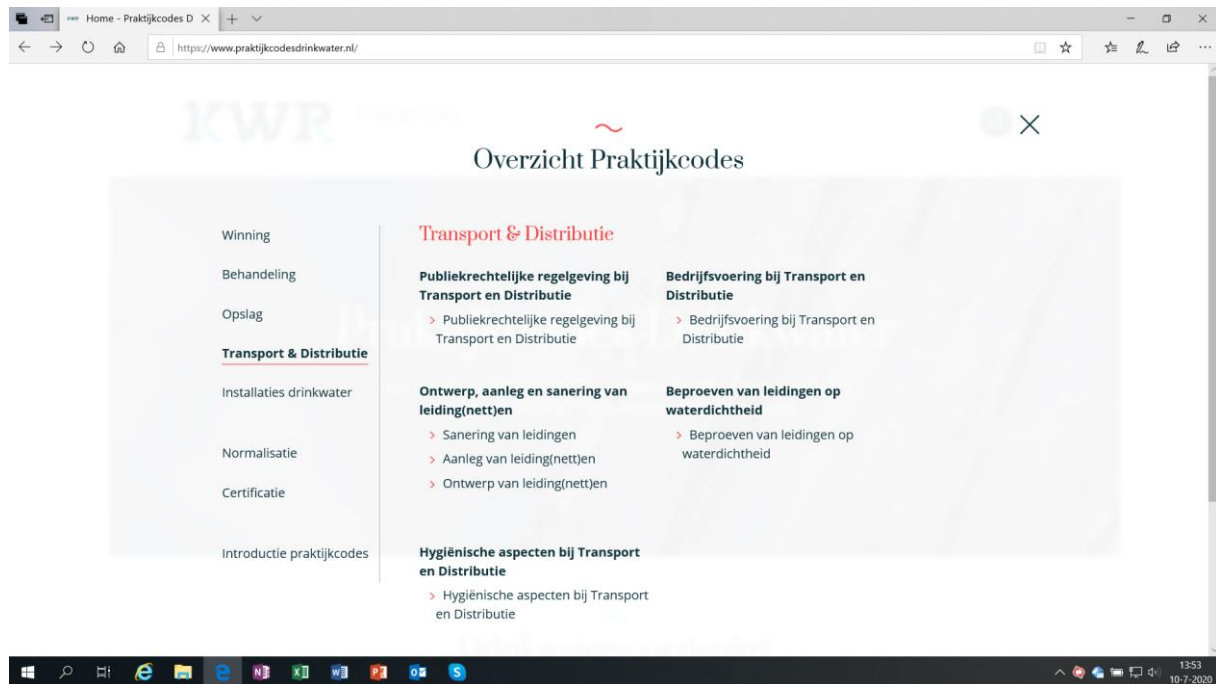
Home - Praktijkcodes D ×

https://www.praktijkcodesdrinkwater.nl/

Overzicht Praktijkcodes

×

Winning

Behandeling

Opslag

Transport & Distributie

Installaties drinkwater

Normalisatie

Certificatie

Introductie praktijkcodes

Transport & Distributie

Publiekrechtelijke regelgeving bij Transport en Distributie

> Publiekrechtelijke regelgeving bij Transport en Distributie

Bedrijfsvoering bij Transport en Distributie

> Bedrijfsvoering bij Transport en Distributie

Ontwerp, aanleg en sanering van leiding(nett)en

> Sanering van leidingen

> Aanleg van leiding(nett)en

> Ontwerp van leiding(nett)en

Beproeven van leidingen op waterdichtheid

> Beproeven van leidingen op waterdichtheid

Hygiënische aspecten bij Transport en Distributie

> Hygiënische aspecten bij Transport en Distributie

13:53
10-7-2020